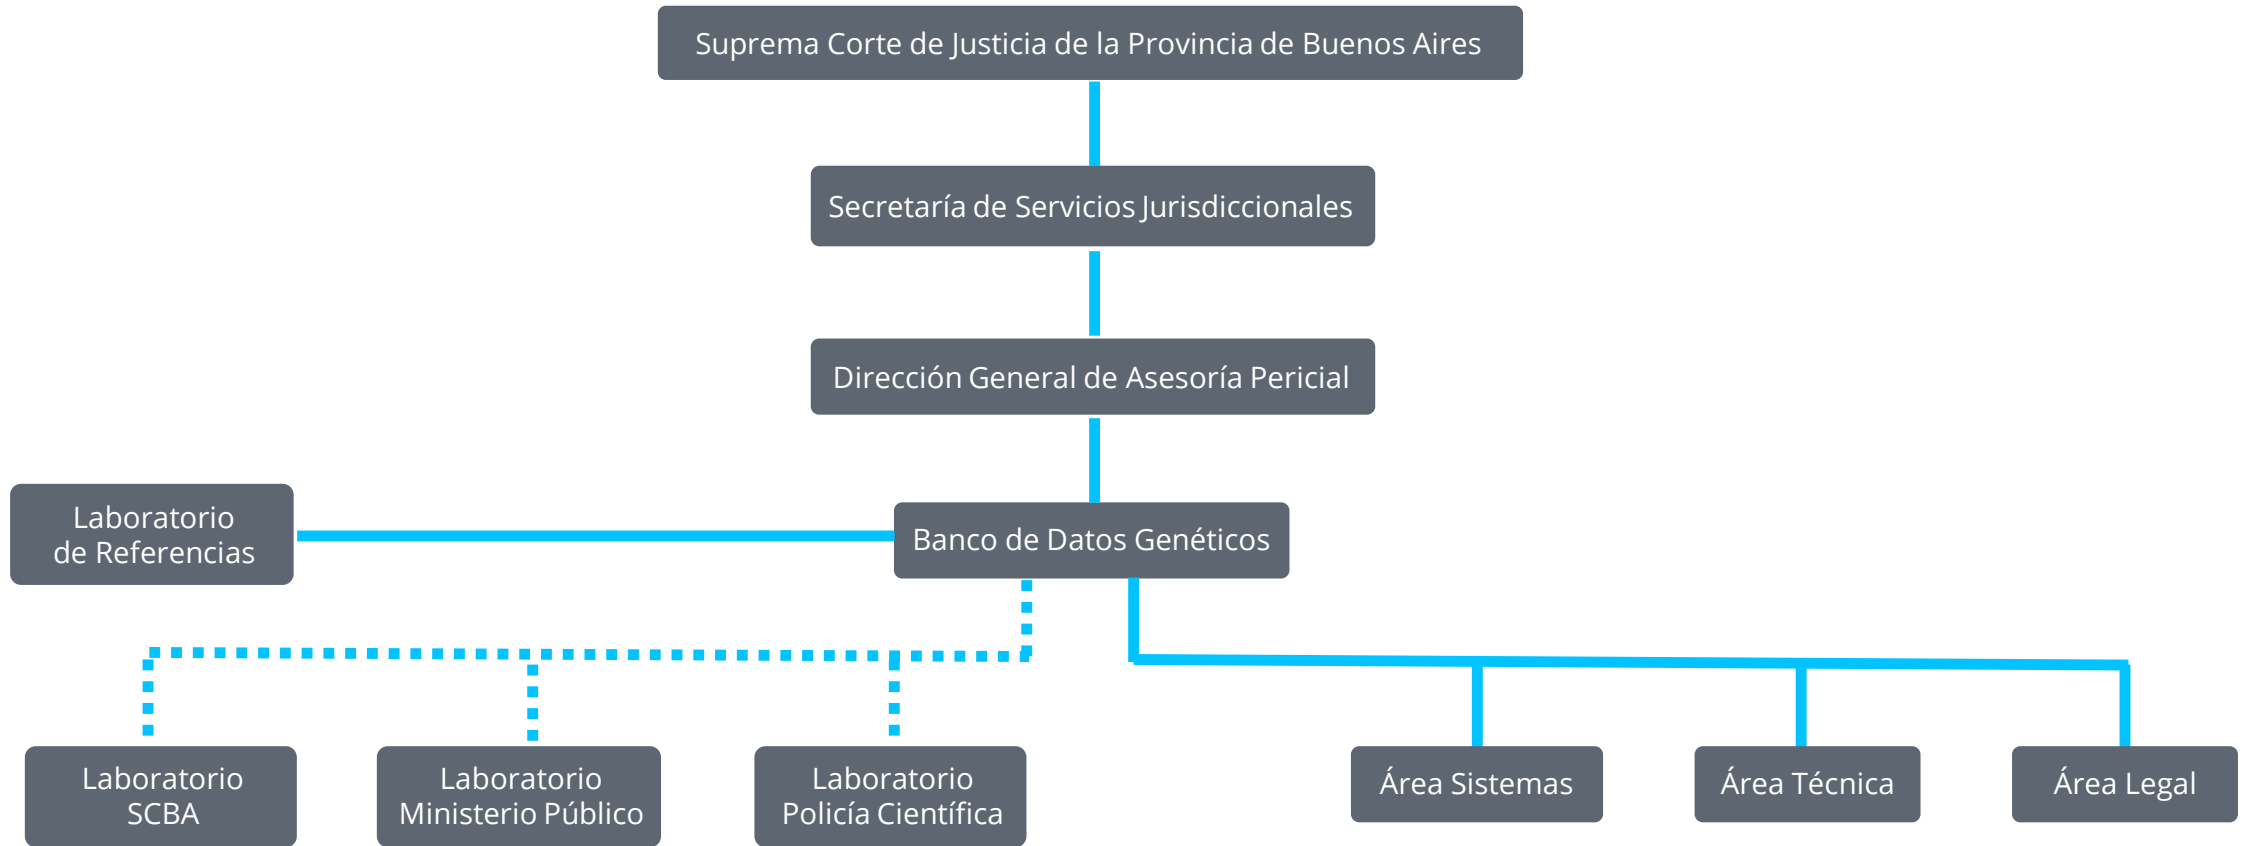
Suprema Corte de Justicia de la Provincia de Buenos Aires

Secretaría de Servicios Jurisdiccionales

Dirección General de Asesoría Pericial

Laboratorio de Referencias

Banco de Datos Genéticos

Laboratorio SCBA

Laboratorio Ministerio Público

Laboratorio Policía Científica

Área Sistemas

Área Técnica

Área Legal